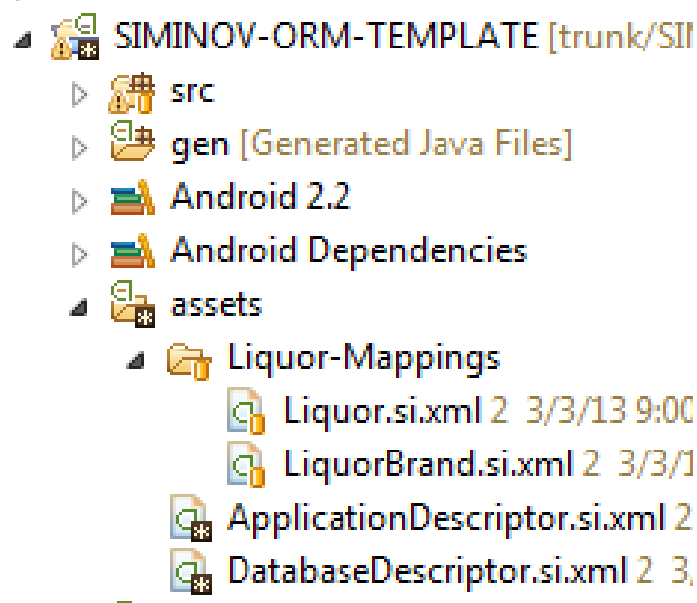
SIMINOV-ORM-TEMPLATE [trunk/SI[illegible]
src
gen [Generated Java Files]
Android 2.2
Android Dependencies
assets
Liquor-Mappings
Liquor.si.xml 2 3/3/13 9:00
LiquorBrand.si.xml 2 3/3/1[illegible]
ApplicationDescriptor.si.xml 2
DatabaseDescriptor.si.xml 2 3/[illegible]